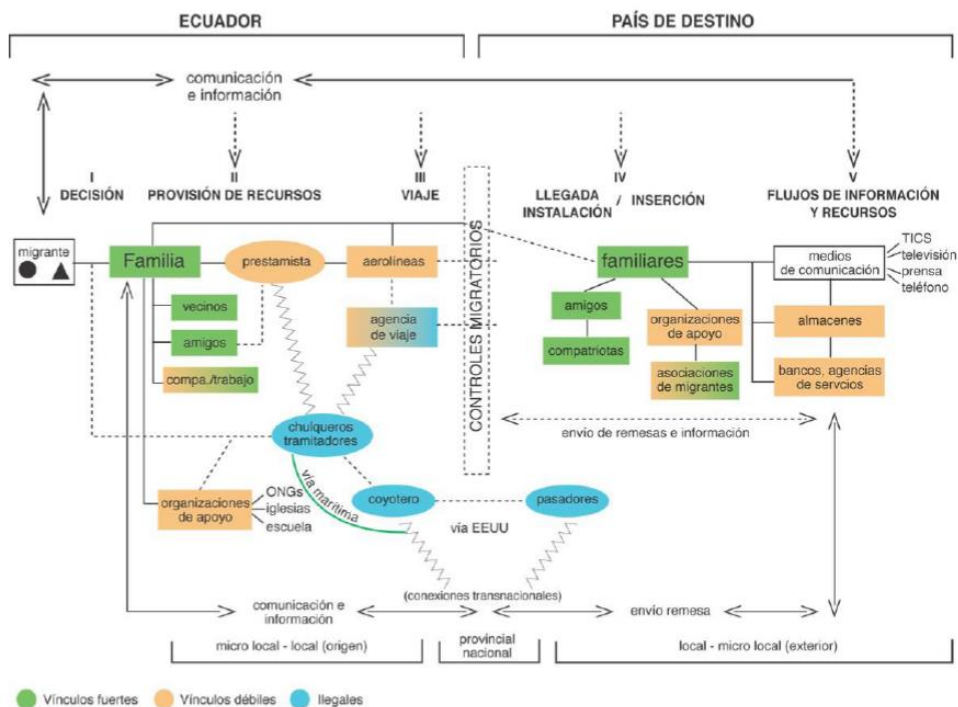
ECUADOR

PAÍS DE DESTINO

comunicación e información

I
DECISIÓN

II
PROVISIÓN DE RECURSOS

III
VIAJE

CONTROLES MIGRATORIOS

IV
LLEGADA INSTALACIÓN / INSERCIÓN

V
FLUJOS DE INFORMACIÓN Y RECURSOS

migrante

Familia

prestamista

aerolíneas

familiares

medios de comunicación

TICS
televisión
prensa
teléfono

vecinos

amigos

compa./trabajo

agencia de viaje

amigos

compatriotas

organizaciones de apoyo

asociaciones de migrantes

almacenes

bancos, agencias de servcios

chulqueros tramitadores

envío de remesas e información

vía marítima

coyotero

pasadores

vía EEUU

organizaciones de apoyo

ONGs
iglesias
escuela

(conexiones transnacionales)

comunicación e información

envío remesa

micro local - local (origen)

provincial nacional

local - micro local (exterior)

Vínculos fuertes

Vínculos débiles

Ilegales